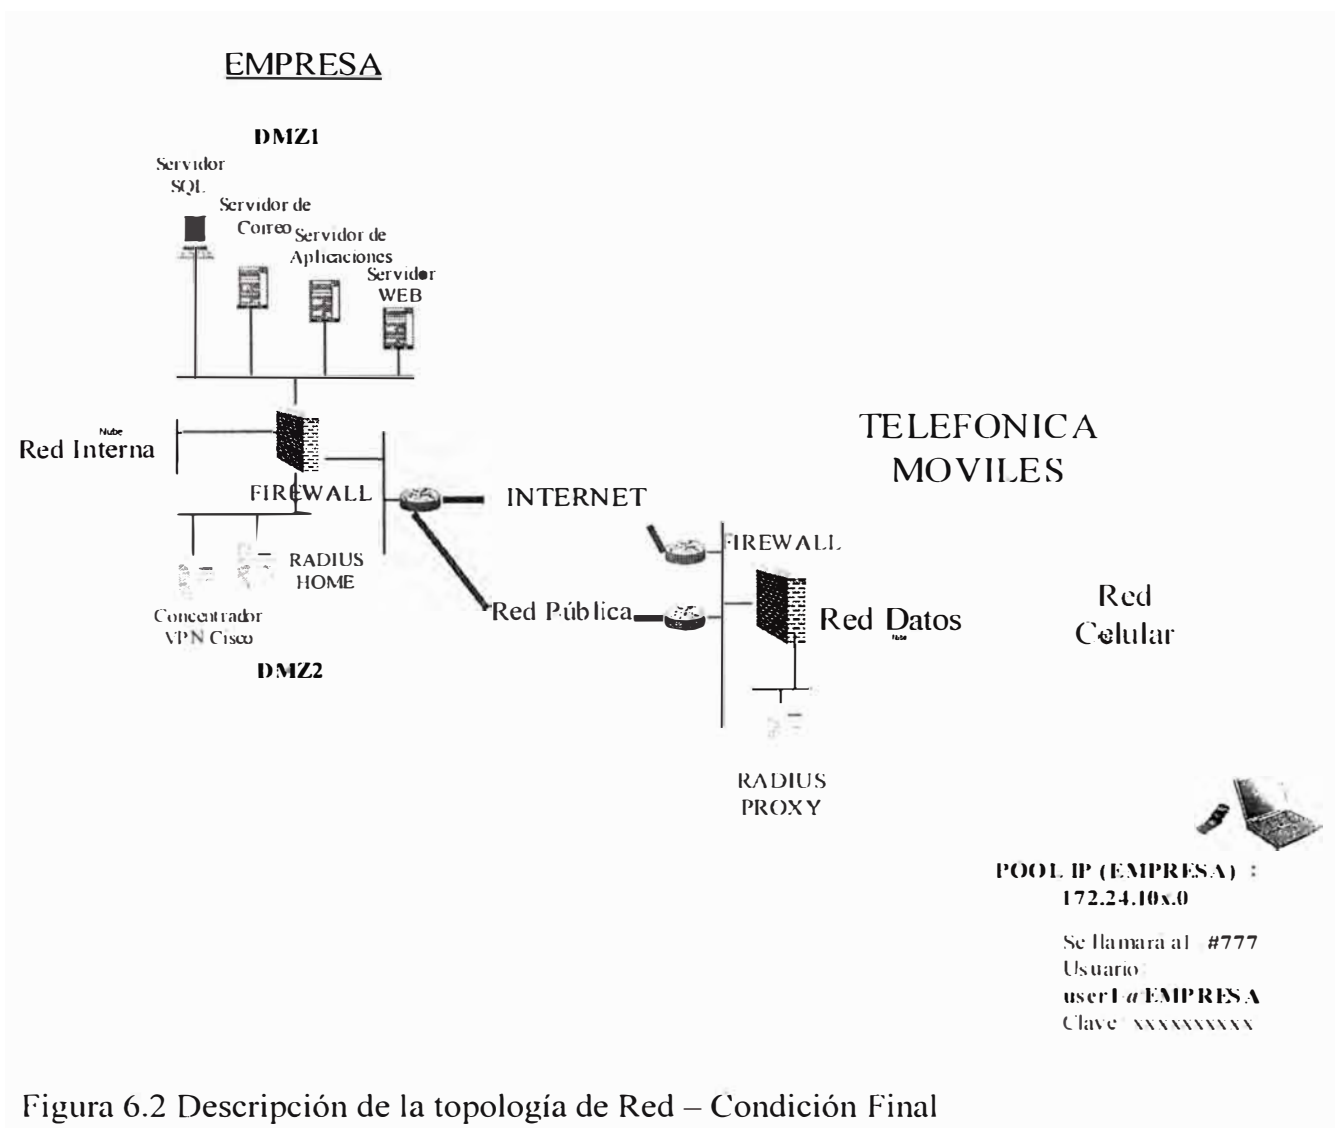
EMPRESA

DMZ1

Servidor SQL

Servidor de Correo

Servidor de Aplicaciones

Servidor WEB

Nube

Red Interna

FIREWALL

INTERNET

TELEFONICA MOVILES

FIREWALL

RADIUS HOME

Concentrador VPN Cisco

DMZ2

Red Pública

Red Datos

Nube

Red Celular

RADIUS PROXY

POOL IP (EMPRESA) : 172.24.10x.0

Se llamará al #777
Usuario:
user1@EMPRESA
Clave: xxxxxxxxxx

Figura 6.2 Descripción de la topología de Red – Condición Final